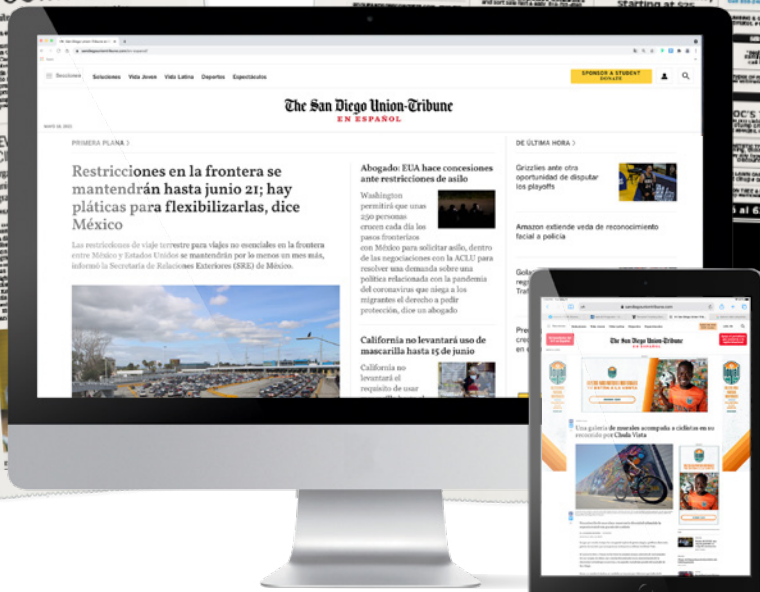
Secciones Soluciones Vida Joven Vida Latina Deportes Espectáculos

SPONSOR A STUDENT DONATE

The San Diego Union-Tribune
EN ESPAÑOL

PRIMERA PLANA >

Restricciones en la frontera se mantendrán hasta junio 21; hay pláticas para flexibilizarlas, dice México

Las restricciones de viaje terrestre para viajes no esenciales en la frontera entre México y Estados Unidos se mantendrán por lo menos un mes más, informó la Secretaría de Relaciones Exteriores (SRE) de México.

Abogado: EUA hace concesiones ante restricciones de asilo

Washington permitirá que unas 250 personas crucen cada día los pasos fronterizos con México para solicitar asilo, dentro de las negociaciones con la ACLU para resolver una demanda sobre una política relacionada con la pandemia del coronavirus que niega a los migrantes el derecho a pedir protección, dice un abogado

California no levantará uso de mascarilla hasta 15 de junio

California no levantará el requisito de usar

DE ÚLTIMA HORA >

Grizzlies ante otra oportunidad de disputar los playoffs

Amazon extiende veda de reconocimiento facial a policía

Gola
regi
Traf

Pre
cre
en

The San Diego Union-Tribune

Una galería de murales acompaña a ciclistas en su recorrido por Chula Vista